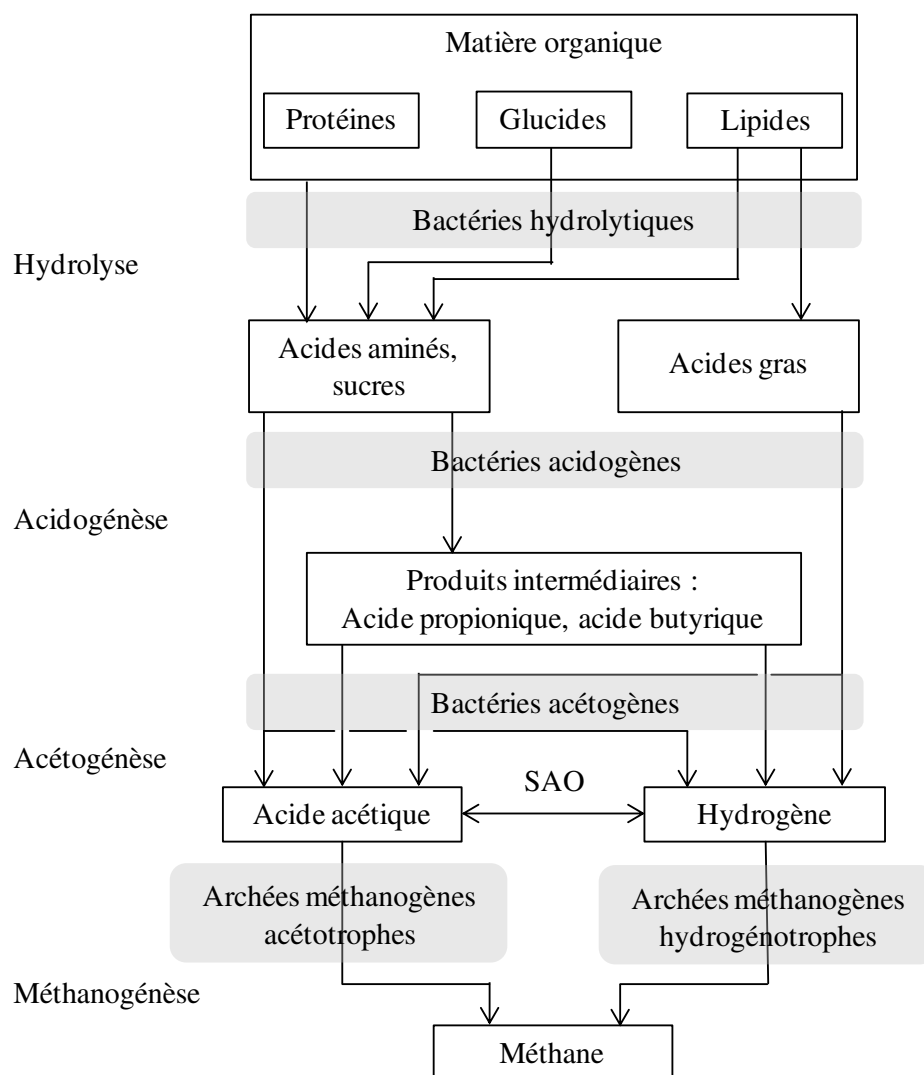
Matière organique

Protéines

Glucides

Lipides

Bactéries hydrolytiques

Hydrolyse

Acides aminés, sucres

Acides gras

Bactéries acidogènes

Acidogénèse

Produits intermédiaires : Acide propionique, acide butyrique

Bactéries acétogènes

Acétogénèse

SAO

Acide acétique

Hydrogène

Archées méthanogènes acétotrophes

Archées méthanogènes hydrogénotrophes

Méthanogénèse

Méthane